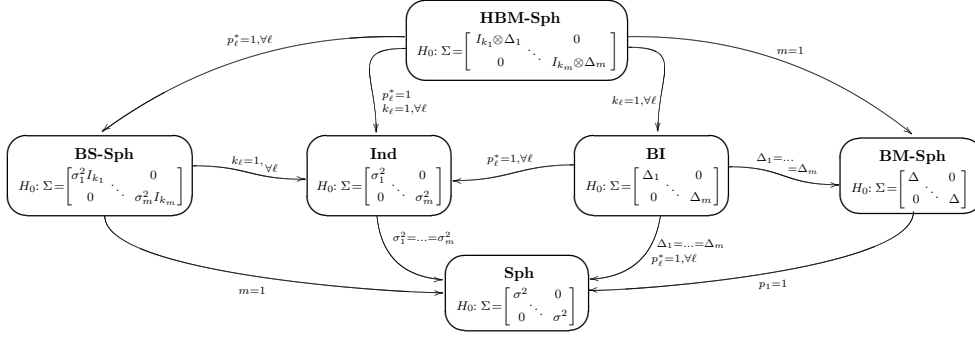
**HBM-Sph**
$H_0$: $\Sigma=\begin{bmatrix} I_{k_1}\otimes\Delta_1 & & 0 \\ & \ddots & \\ 0 & & I_{k_m}\otimes\Delta_m \end{bmatrix}$

$p_\ell^*=1,\forall\ell$

$m=1$

$p_\ell^*=1$
$k_\ell=1,\forall\ell$

$k_\ell=1,\forall\ell$

**BS-Sph**
$H_0$: $\Sigma=\begin{bmatrix} \sigma_1^2 I_{k_1} & & 0 \\ & \ddots & \\ 0 & & \sigma_m^2 I_{k_m} \end{bmatrix}$

$k_\ell=1,\forall\ell$

**Ind**
$H_0$: $\Sigma=\begin{bmatrix} \sigma_1^2 & & 0 \\ & \ddots & \\ 0 & & \sigma_m^2 \end{bmatrix}$

$p_\ell^*=1,\forall\ell$

**BI**
$H_0$: $\Sigma=\begin{bmatrix} \Delta_1 & & 0 \\ & \ddots & \\ 0 & & \Delta_m \end{bmatrix}$

$\Delta_1=\ldots$
$=\Delta_m$

**BM-Sph**
$H_0$: $\Sigma=\begin{bmatrix} \Delta & & 0 \\ & \ddots & \\ 0 & & \Delta \end{bmatrix}$

$\sigma_1^2=\ldots=\sigma_m^2$

$\Delta_1=\ldots=\Delta_m$
$p_\ell^*=1,\forall\ell$

$m=1$

**Sph**
$H_0$: $\Sigma=\begin{bmatrix} \sigma^2 & & 0 \\ & \ddots & \\ 0 & & \sigma^2 \end{bmatrix}$

$p_1=1$